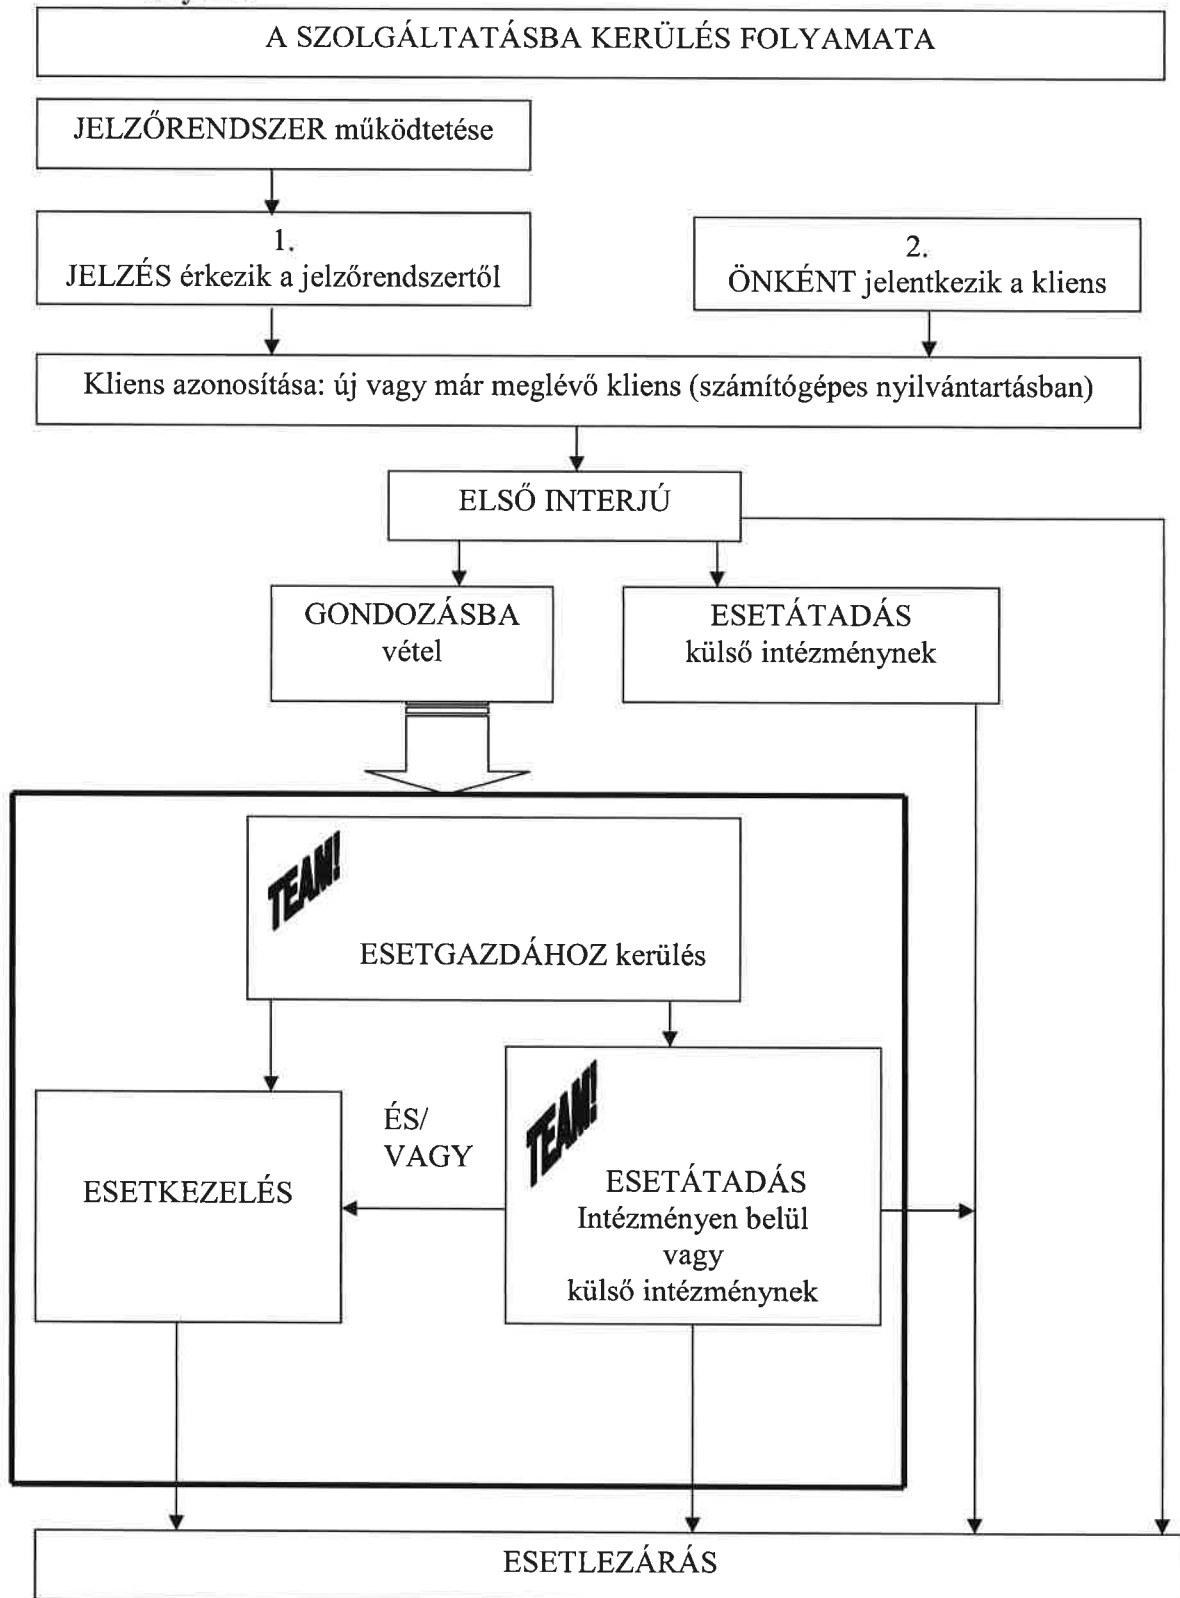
A SZOLGÁLTATÁSBA KERÜLÉS FOLYAMATA

JELZŐRENDSZER működtetése

1.
JELZÉS érkezik a jelzőrendszertől

2.
ÖNKÉNT jelentkezik a kliens

Kliens azonosítása: új vagy már meglévő kliens (számítógépes nyilvántartásban)

ELSŐ INTERJÚ

GONDOZÁSBA vétel

ESETÁTADÁS külső intézménynek

TEAM!

ESETGAZDÁHOZ kerülés

ESETKEZELÉS

ÉS/ VAGY

TEAM!

ESETÁTADÁS
Intézményen belül
vagy
külső intézménynek

ESETLEZÁRÁS